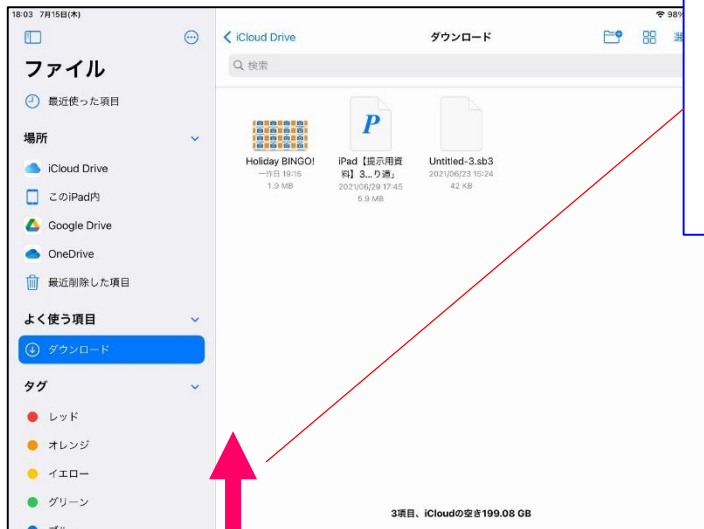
18:03 7月15日(木)

98%

ファイル

最近使った項目

場所

iCloud Drive

このiPad内

Google Drive

OneDrive

最近削除した項目

よく使う項目

ダウンロード

タグ

レッド

オレンジ

イエロー

グリーン

ブ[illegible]

< iCloud Drive

ダウンロード

選

Q 検索

Holiday BINGO!
一昨日 19:15
1.3 MB

P

iPad【提示用資料】3...り週」
2021/06/29 17:45
5.9 MB

Untitled-3.sb3
2021/06/23 15:24
42 KB

3項目、iCloudの空き199.08 GB